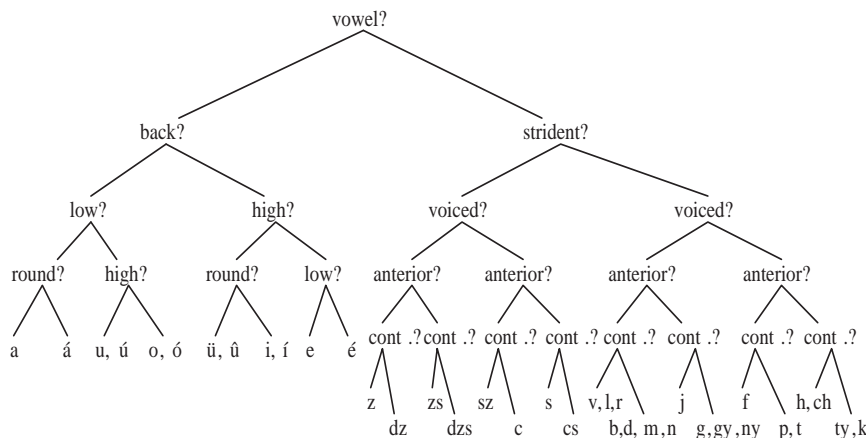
vowel?

back?

strident?

low?

high?

voiced?

voiced?

round?

high?

round?

low?

anterior?

anterior?

anterior?

anterior?

a á u, ú o, ó ü, û i, í e é

cont .? cont .? cont .? cont .? cont .? cont .? cont .? cont .?

z dz zs dzs sz c s cs v, l, r b, d, m, n j g, gy, ny f p, t h, ch ty, k